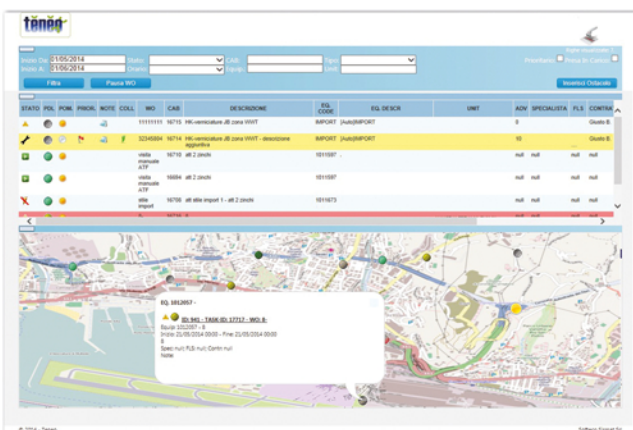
tenpo

Inizio Da: 01/05/2014 Stato: CAB: Tipo:
Inizio A: 01/06/2014 Orario: Equip: Unit:
Prioritario Presa In Carico
Filtra Pausa WO Inserisci Ostacolo

| STATO | FDL | POM. | PRIOR. | NOTE | COLL | WO | CAB | DESCRIZIONE | EQ. CODE | EQ. DESCR | UMT | ADV | SPECIALISTA | FLS | CONTRA |
|---|---|---|---|---|---|---|---|---|---|---|---|---|---|---|---|
| | | | | | | 11111111 | 16715 | HK-verniciature JB zona VWT | IMPORT | [Auto]IMPORT | | 0 | | | Giusto B |
| | | | | | | 32345684 | 16714 | HK-verniciature JB zona VWT - descrizione aggiuntiva | IMPORT | [Auto]IMPORT | | 10 | | | Giusto B |
| | | | | | | visita manuale ATF | 16710 | att 2 zinchi | 1011597 | - | | null | null | | null |
| | | | | | | visita manuale ATF | 16684 | att 2 zinchi | 1011597 | - | | null | null | | null |
| | | | | | | stile import | 16708 | att stile import 1 - att 2 zinchi | 1011673 | | | null | null | | null |

EQ. 1012057 -

ID: 941 - TASK ID: 17717 - WO: 8 -
Equip: 1012057 - 8
Inizio: 21/05/2014 00:00 - Fine: 21/05/2014 00:00
8
Spec:null FLS:null Contr:null
Note

© 2014 - Tenpo
Software Ecosol Srl